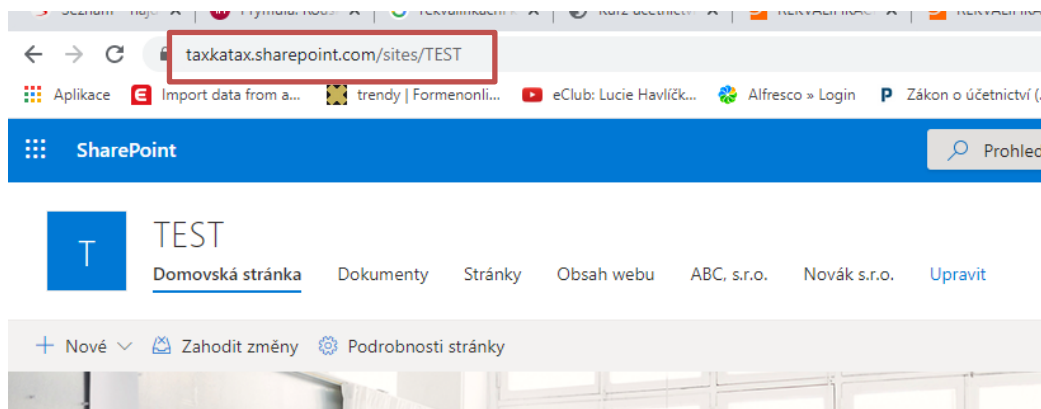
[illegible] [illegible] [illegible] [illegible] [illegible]

taxkatax.sharepoint.com/sites/TEST

Aplikace Import data from a... trendy | Formenonli... eClub: Lucie Havlíčk... Alfresco » Login Zákon o účetnictví (...

SharePoint Prohled

T TEST

Domovská stránka Dokumenty Stránky Obsah webu ABC, s.r.o. Novák s.r.o. Upravit

+ Nové Zahodit změny Podrobnosti stránky